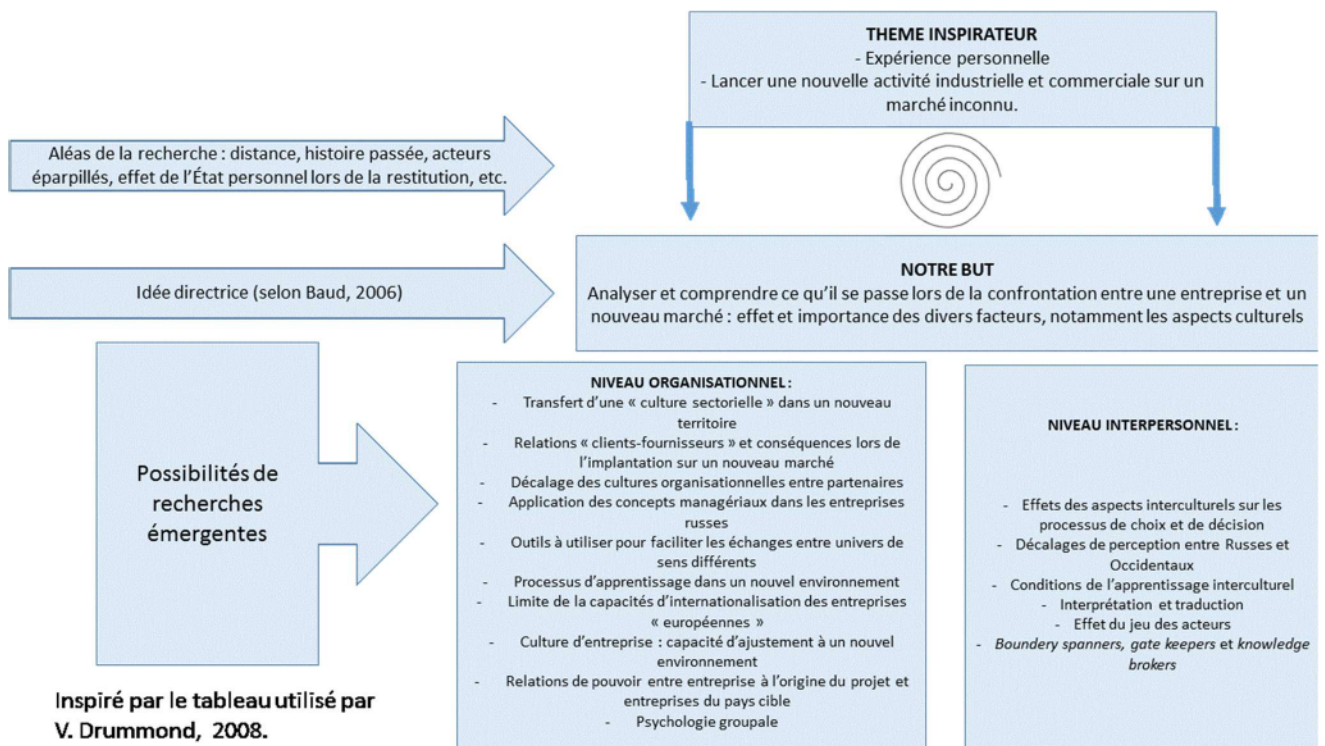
THEME INSPIRATEUR
- Expérience personnelle
- Lancer une nouvelle activité industrielle et commerciale sur un marché inconnu.

Aléas de la recherche : distance, histoire passée, acteurs éparpillés, effet de l'État personnel lors de la restitution, etc.

Idée directrice (selon Baud, 2006)

NOTRE BUT
Analyser et comprendre ce qu'il se passe lors de la confrontation entre une entreprise et un nouveau marché : effet et importance des divers facteurs, notamment les aspects culturels

Possibilités de recherches émergentes

NIVEAU ORGANISATIONNEL :
- Transfert d'une « culture sectorielle » dans un nouveau territoire
- Relations « clients-fournisseurs » et conséquences lors de l'implantation sur un nouveau marché
- Décalage des cultures organisationnelles entre partenaires
- Application des concepts managériaux dans les entreprises russes
- Outils à utiliser pour faciliter les échanges entre univers de sens différents
- Processus d'apprentissage dans un nouvel environnement
- Limite de la capacités d'internationalisation des entreprises « européennes »
- Culture d'entreprise : capacité d'ajustement à un nouvel environnement
- Relations de pouvoir entre entreprise à l'origine du projet et entreprises du pays cible
- Psychologie groupale

NIVEAU INTERPERSONNEL :
- Effets des aspects interculturels sur les processus de choix et de décision
- Décalages de perception entre Russes et Occidentaux
- Conditions de l'apprentissage interculturel
- Interprétation et traduction
- Effet du jeu des acteurs
- Boundery spanners, gate keepers et knowledge brokers

Inspiré par le tableau utilisé par V. Drummond, 2008.